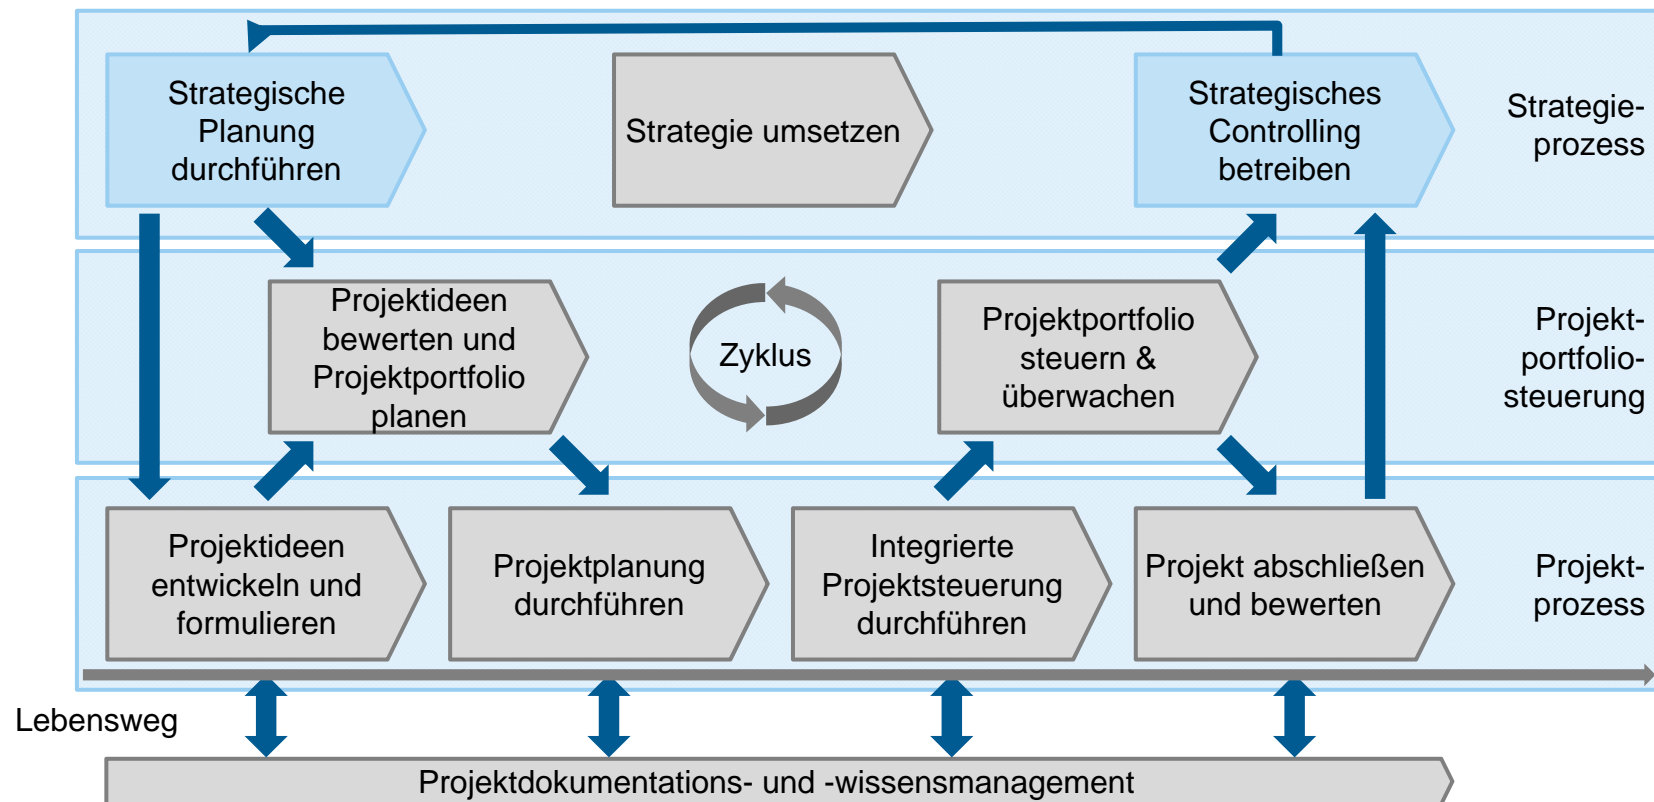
Strategische Planung durchführen

Strategie umsetzen

Strategisches Controlling betreiben

Strategieprozess

Projektideen bewerten und Projektportfolio planen

Zyklus

Projektportfolio steuern & überwachen

Projektportfoliosteuerung

Projektideen entwickeln und formulieren

Projektplanung durchführen

Integrierte Projektsteuerung durchführen

Projekt abschließen und bewerten

Projektprozess

Lebensweg

Projektdokumentations- und -wissensmanagement